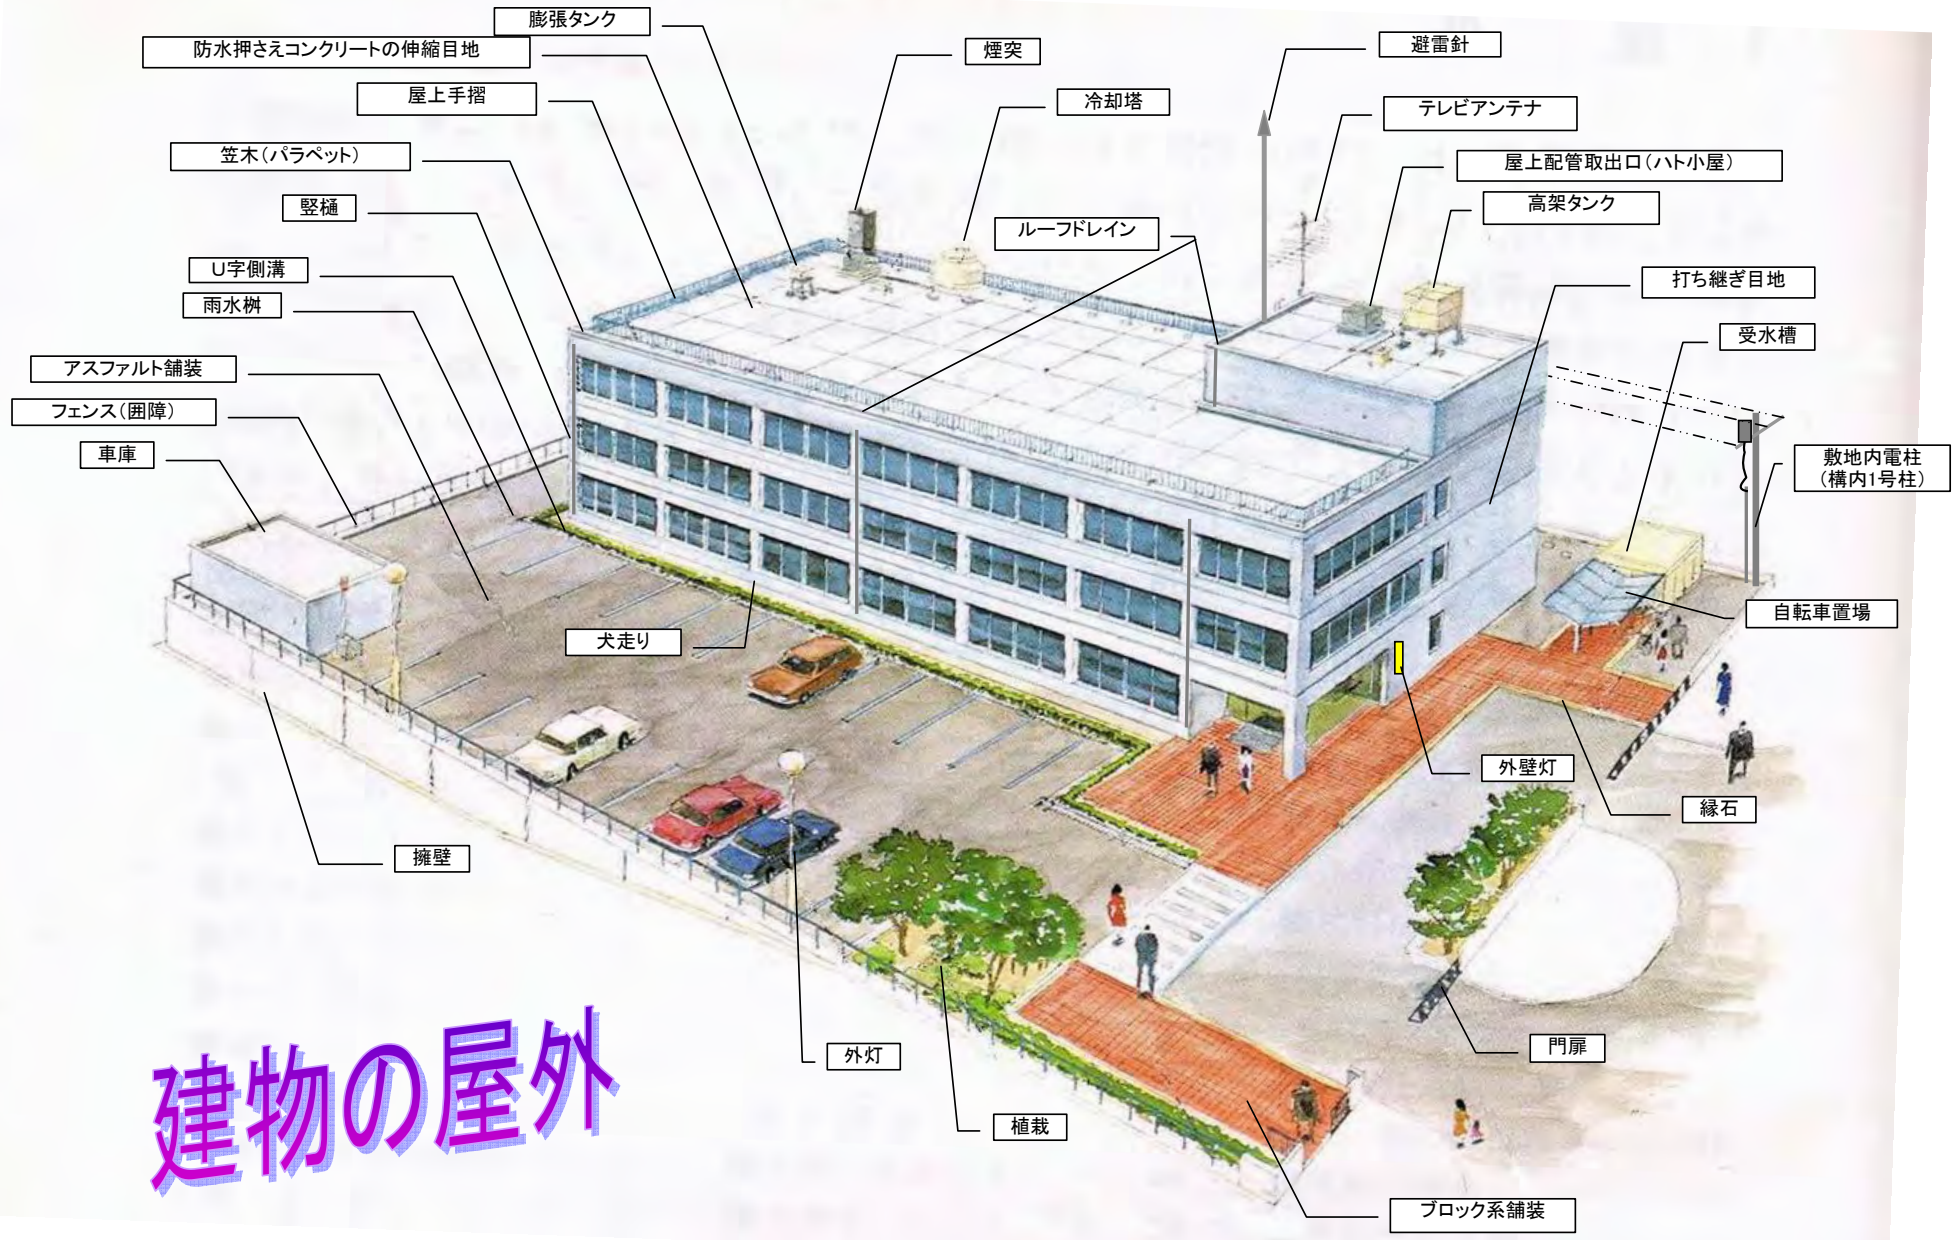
膨張タンク
防水押さえコンクリートの伸縮目地
屋上手摺
笠木（パラペット）
竪樋
U字側溝
雨水桝
アスファルト舗装
フェンス（囲障）
車庫
煙突
冷却塔
ルーフドレイン
避雷針
テレビアンテナ
屋上配管取出口（ハト小屋）
高架タンク
打ち継ぎ目地
受水槽
敷地内電柱
（構内1号柱）
自転車置場
犬走り
外壁灯
縁石
擁壁
門扉
外灯
植栽
ブロック系舗装
建物の屋外